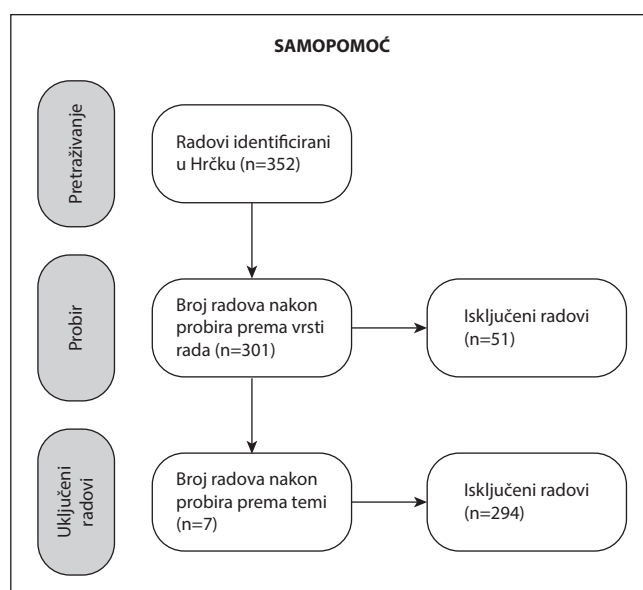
SAMOPOMOĆ

Pretraživanje

Radovi identificirani u Hrčku (n=352)

Probir

Broj radova nakon probira prema vrsti rada (n=301)

Isključeni radovi (n=51)

Uključeni radovi

Broj radova nakon probira prema temi (n=7)

Isključeni radovi (n=294)